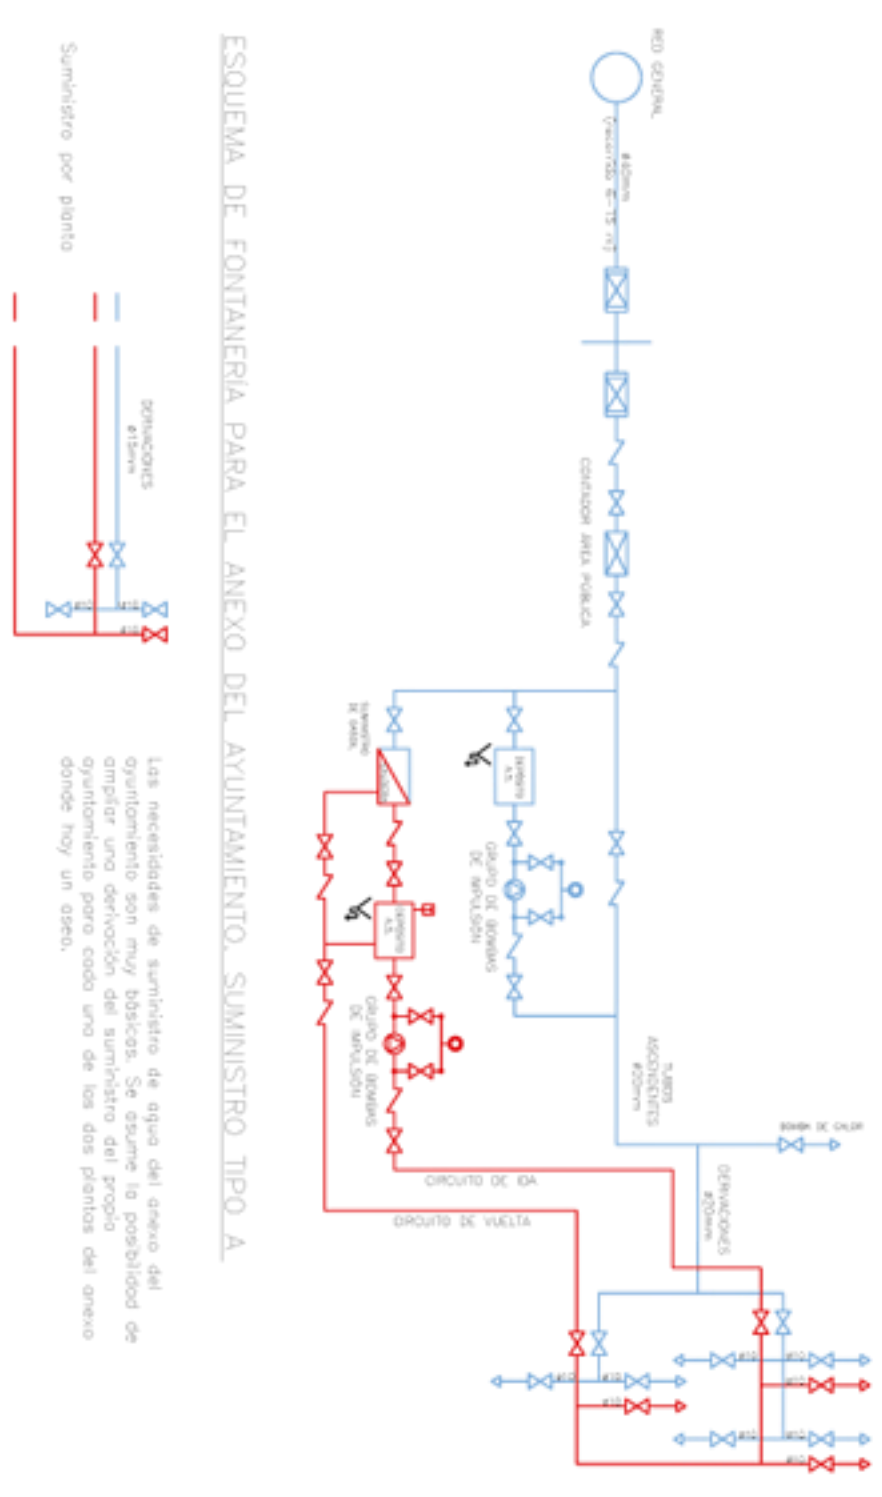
ESQUEMA DE FONTANERÍA PARA EL ANEXO DEL AYUNTAMIENTO. SUMINISTRO TIPO A

RED GENERAL

Ø40mm

CONTADOR AREA PUBLICA

TUBOS ASCENDENTES Ø20mm

BOMBA DE CALOR

DERIVACIONES Ø20mm

DEPOSITO A.S.

GRUPO DE BOMBAS DE IMPULSIÓN

SUMINISTRO DE GASOIL

DEPOSITO A.S.

GRUPO DE BOMBAS DE IMPULSIÓN

CIRCUITO DE IDA

CIRCUITO DE VUELTA

Suministro por planta

DERIVACIONES Ø15mm

Ø10

Ø10

Ø10

Las necesidades de suministro de agua del anexo del ayuntamiento son muy básicas. Se asume la posibilidad de ampliar una derivación del suministro del propio ayuntamiento para cada una de las dos plantas del anexo donde hoy un aseo.